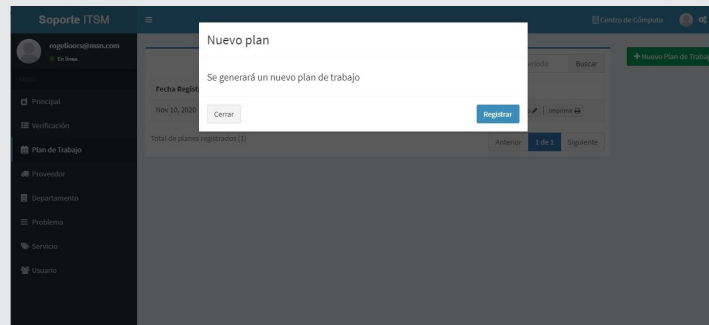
Soporte ITSM

Centro de Cómputo

rogelioors@msn.com
En línea

MENU

Principal
Verificación
Plan de Trabajo
Proveedor
Departamento
Problema
Servicio
Usuario

Nuevo plan

Se generará un nuevo plan de trabajo

Cerrar

Registrar

+ Nuevo Plan de Trabajo

Periodo

Buscar

Fecha Registr

Nov 10, 2020

Imprimir

Total de planes registrados (1)

Anterior

1 de 1

Siguiente